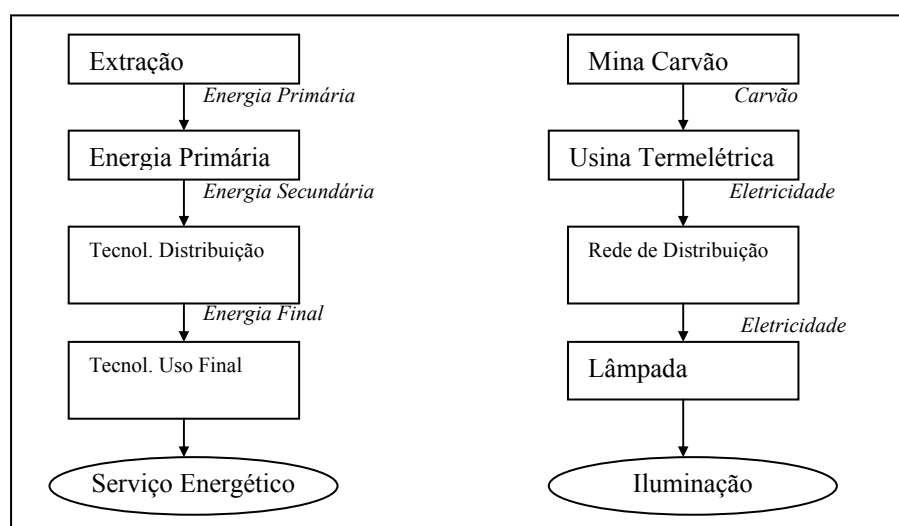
Extração

*Energia Primária*

Energia Primária

*Energia Secundária*

Tecnol. Distribuição

*Energia Final*

Tecnol. Uso Final

Serviço Energético

Mina Carvão

*Carvão*

Usina Termelétrica

*Eletricidade*

Rede de Distribuição

*Eletricidade*

Lâmpada

Iluminação